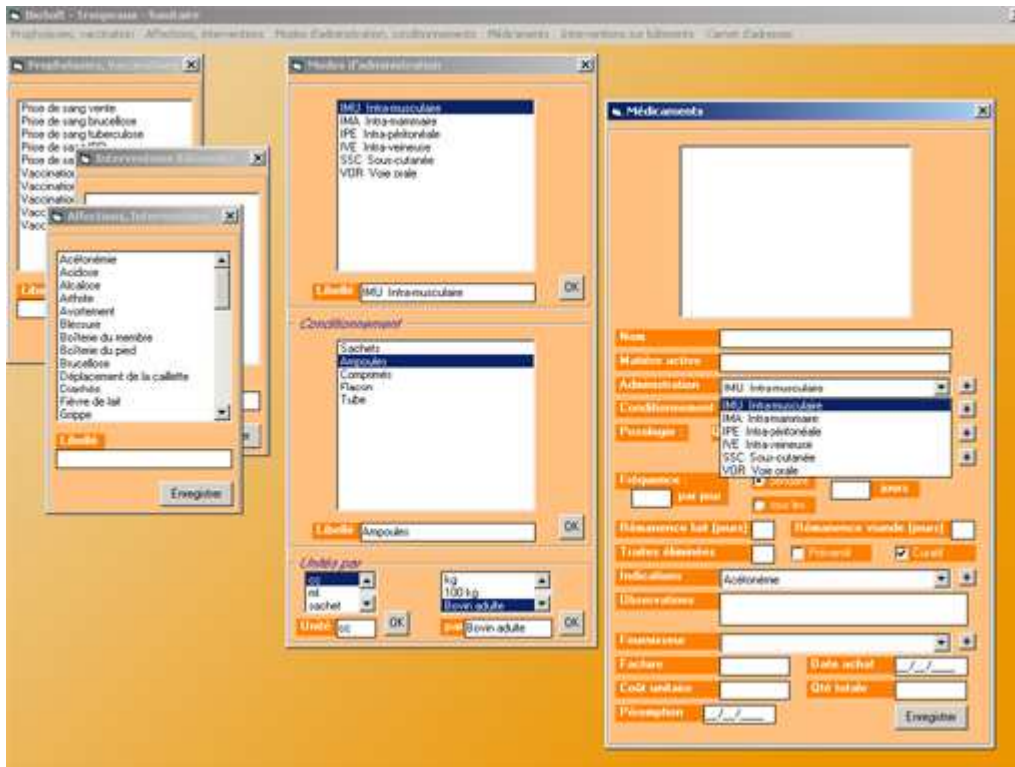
Biolsoft - Troupeaux - Sanitaire
Prophylaxies, vaccination Affections, interventions Modes d'administration, conditionnements Médicaments Interventions sur bâtiments Carnet d'adresses

Prophylaxies, Vaccinations
Prise de sang vente
Prise de sang brucellose
Prise de sang tuberculose
Prise de sang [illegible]
Prise de sa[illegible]
Vaccinatio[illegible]
Vaccinatio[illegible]
Vaccinatio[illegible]
Vacc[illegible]
Vacc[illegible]
Libe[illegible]

Interventions Bâtiments

Affections, Interventions
Acétonémie
Acidose
Alcalose
Arthrite
Avortement
Blessure
Boiterie du membre
Boiterie du pied
Brucellose
Déplacement de la caillette
Diarrhée
Fièvre de lait
Grippe
Libellé
Enregistrer

Modes d'administration
IMU Intra-musculaire
IMA Intra-mammaire
IPE Intra-péritonéale
IVE Intra-veineuse
SSC Sous-cutanée
VOR Voie orale
Libellé IMU Intra-musculaire
OK
Conditionnement
Sachets
Ampoules
Comprimés
Flacon
Tube
Libellé Ampoules
OK
Unités par
cc
ml
sachet
Unité cc
OK
kg
100 kg
Bovin adulte
par Bovin adulte
OK

Médicaments
Nom
Matière active
Administration IMU Intra-musculaire
Conditionnement
IMU Intra-musculaire
IMA Intra-mammaire
IPE Intra-péritonéale
IVE Intra-veineuse
SSC Sous-cutanée
VOR Voie orale
Posologie :
Fréquence par jour
Jours
Rémanence lait (jours)
Rémanence viande (jours)
Traites éliminées
Préventif
Curatif
Indications Acétonémie
Observations
Fournisseur
Facture
Date achat __/__/____
Coût unitaire
Qté totale
Péremption __/__/____
Enregistrer